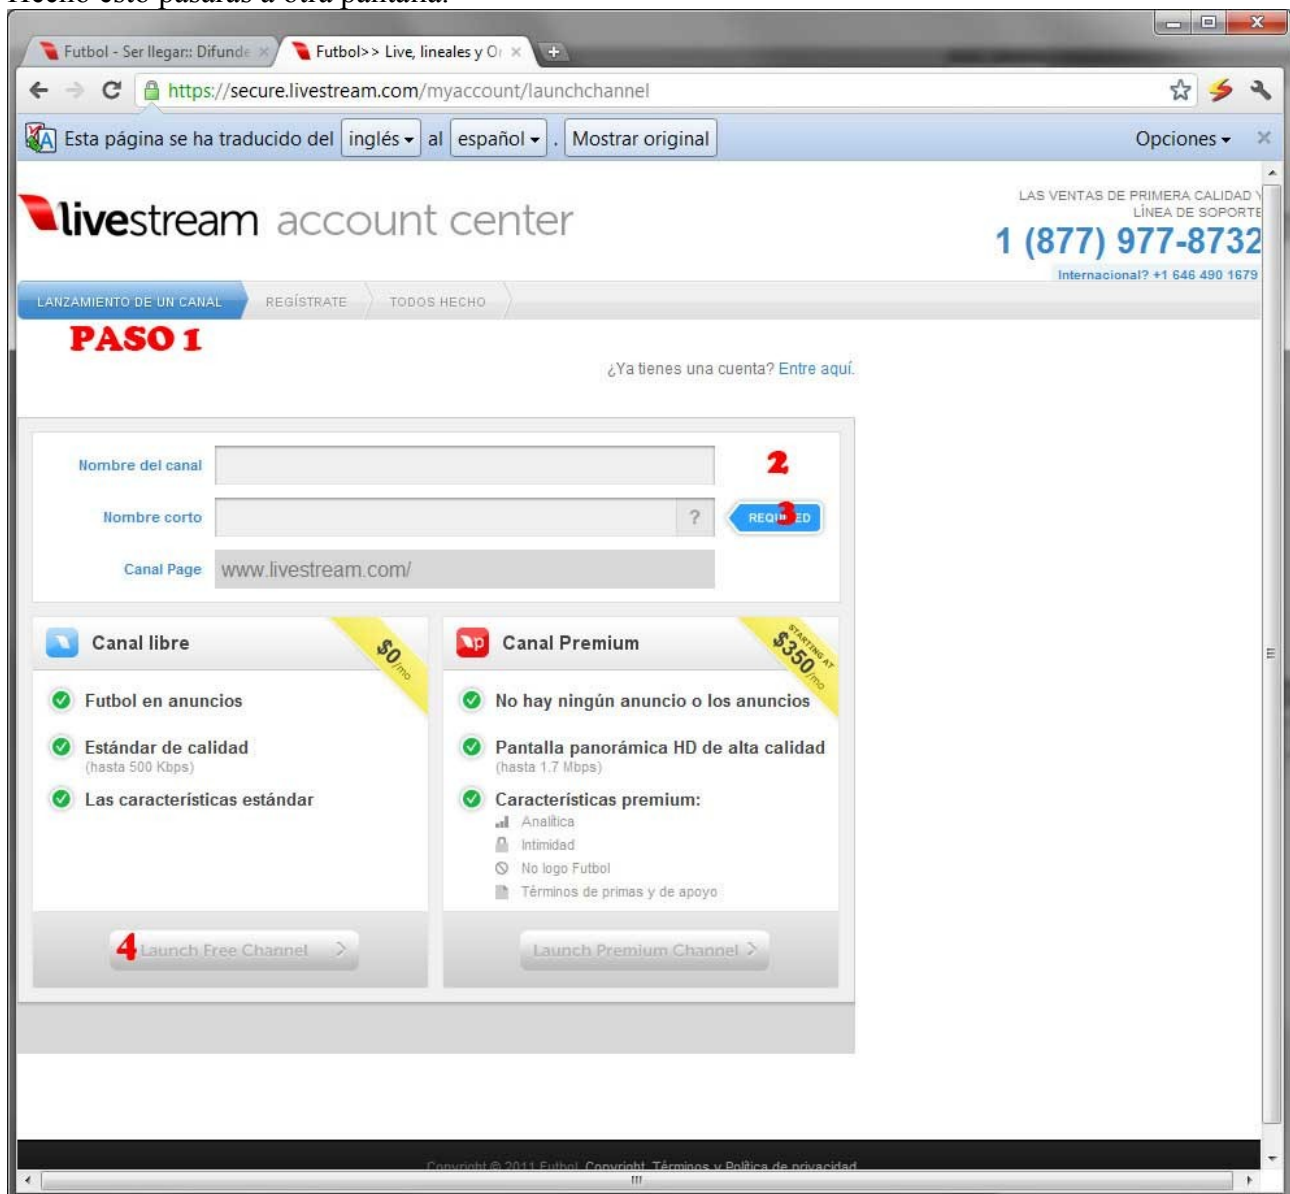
Hecho esto pasarás a otra pantalla:

Futbol - Ser llegar:: Difunde ×
Futbol>> Live, lineales y O ×

https://secure.livestream.com/myaccount/launchchannel

Esta página se ha traducido del inglés al español . Mostrar original
Opciones

livestream account center

LAS VENTAS DE PRIMERA CALIDAD Y LÍNEA DE SOPORTE
1 (877) 977-8732
Internacional? +1 646 490 1679

LANZAMIENTO DE UN CANAL
REGÍSTRATE
TODOS HECHO

PASO 1

¿Ya tienes una cuenta? Entre aquí.

Nombre del canal
2
Nombre corto
?
REQU3ED
Canal Page
www.livestream.com/

Canal libre
$0/mo
Futbol en anuncios
Estándar de calidad
(hasta 500 Kbps)
Las características estándar

Canal Premium
STARTING AT $350/mo
No hay ningún anuncio o los anuncios
Pantalla panorámica HD de alta calidad
(hasta 1.7 Mbps)
Características premium:
Analítica
Intimidad
No logo Futbol
Términos de primas y de apoyo

4 Launch Free Channel
Launch Premium Channel

Copyright © 2011 Futbol. Copyright. Términos y Política de privacidad